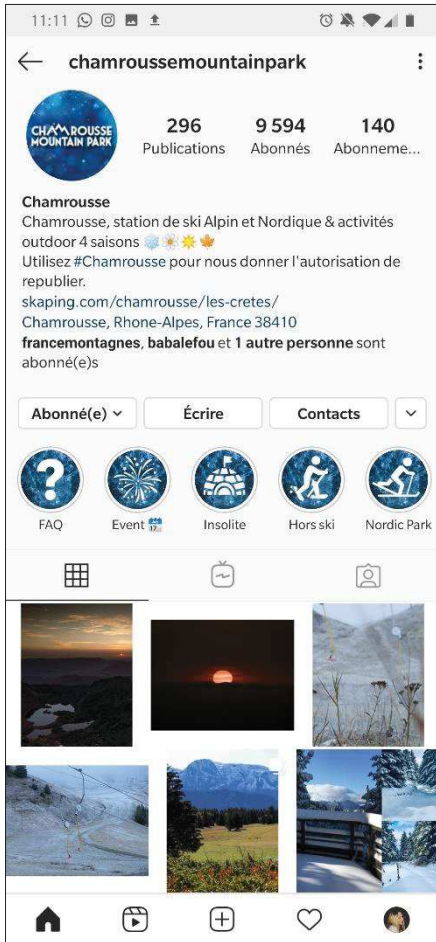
11:11

chamroussemountainpark

CHAMROUSSE MOUNTAIN PARK

296 Publications
9 594 Abonnés
140 Abonneme...

Chamrousse
Chamrousse, station de ski Alpin et Nordique & activités outdoor 4 saisons ❄️☀️🌟🍁
Utilisez #Chamrousse pour nous donner l'autorisation de republier.
skaping.com/chamrousse/les-cretes/
Chamrousse, Rhone-Alpes, France 38410
francemontagnes, babalefou et 1 autre personne sont abonné(e)s

Abonné(e) Écrire Contacts

FAQ
Event
Insolite
Hors ski
Nordic Park